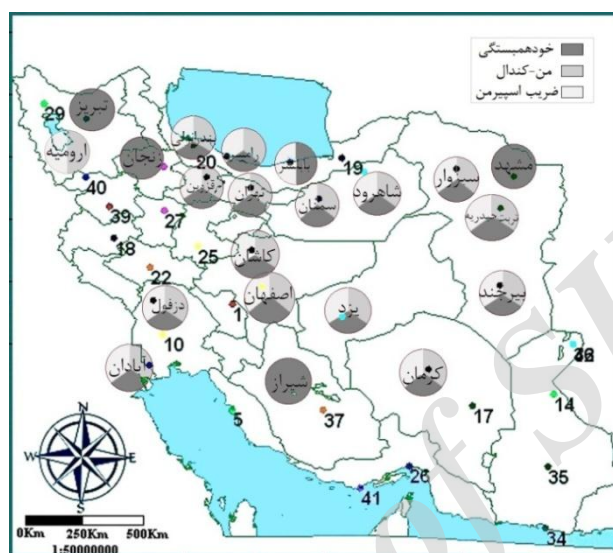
خودهمبستگی
من-کندال
ضریب اسپیرمن

تبریز
29
ارومیه
زنجان
40
39
18
27
22
25
بندرانزلی
رامسر
20
قزوین
بابلسر
19
تهران
سمنان
شاهرود
سبزوار
مشهد
تربت حیدریه
کاشان
اصفهان
1
دزفول
10
آبادان
یزد
بیرجند
کرمان
شیراز
5
37
17
14
32
36
26
41
35
34
N
E
W
S
0Km
250Km
500Km
1:50000000